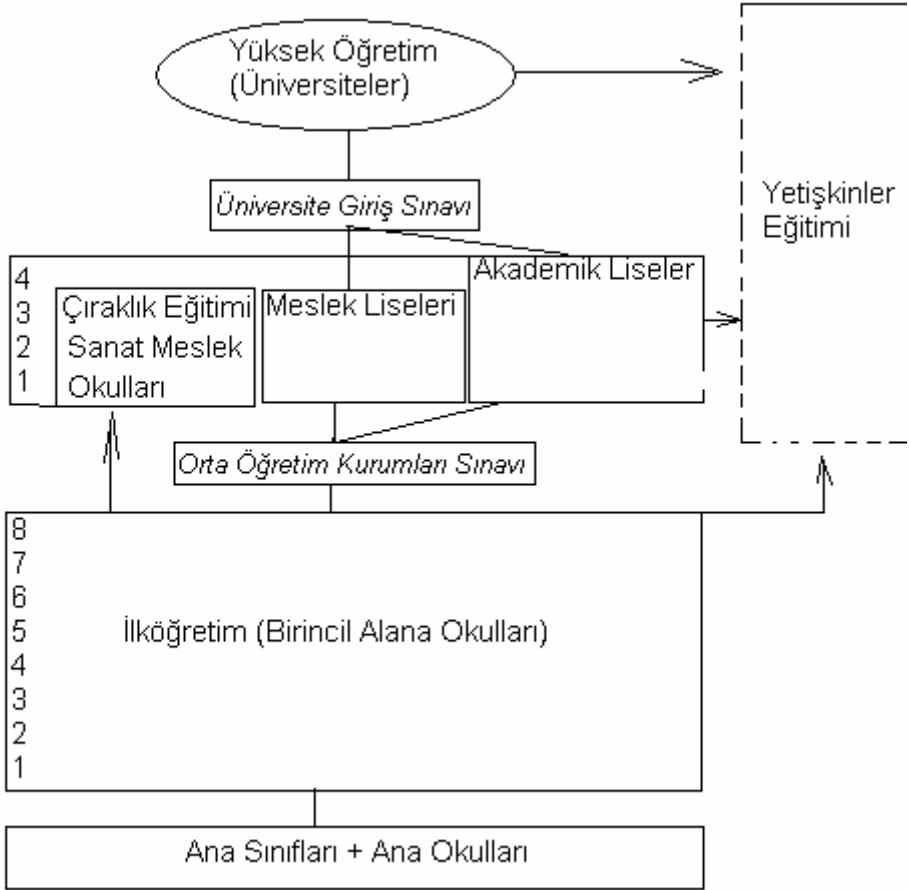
Yüksek Öğretim (Üniversiteler)

Yetişkinler Eğitimi

Üniversite Giriş Sınavı

4
3
2
1

Çıraklık Eğitimi Sanat Meslek Okulları

Meslek Liseleri

Akademik Liseler

Orta Öğretim Kurumları Sınavı

8
7
6
5
4
3
2
1

İlköğretim (Birincil Alana Okulları)

Ana Sınıfları + Ana Okulları